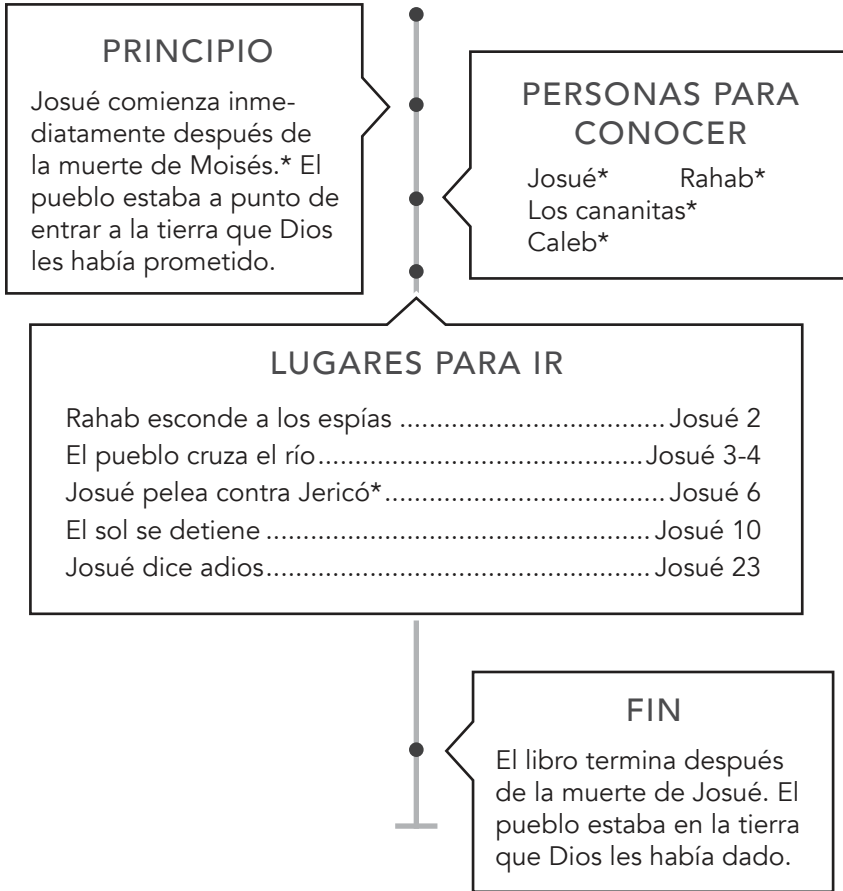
PRINCIPIO

Josué comienza inmediatamente después de la muerte de Moisés.* El pueblo estaba a punto de entrar a la tierra que Dios les había prometido.

PERSONAS PARA CONOCER

Josué* Rahab*
Los cananitas*
Caleb*

LUGARES PARA IR

Rahab esconde a los espías ........................................ Josué 2
El pueblo cruza el río ................................................ Josué 3-4
Josué pelea contra Jericó* ......................................... Josué 6
El sol se detiene ........................................................ Josué 10
Josué dice adios ........................................................ Josué 23

FIN

El libro termina después de la muerte de Josué. El pueblo estaba en la tierra que Dios les había dado.